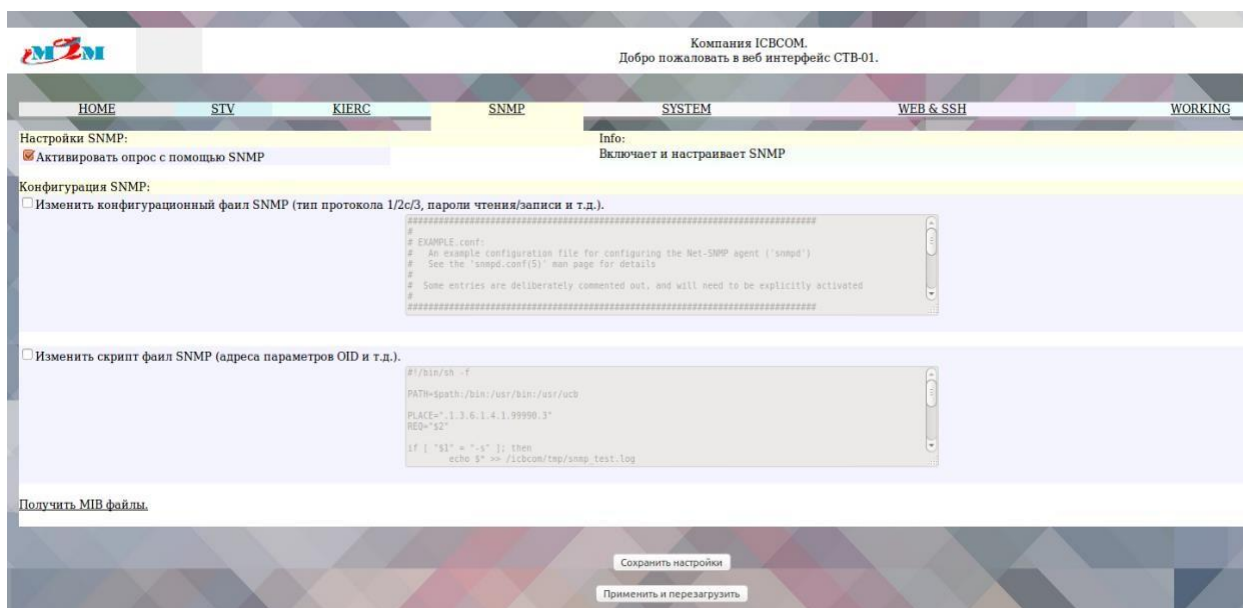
M2M

Компания ICBCOM.
Добро пожаловать в веб интерфейс СТВ-01.

HOME STV KIERC SNMP SYSTEM WEB & SSH WORKING

Настройки SNMP:
Активировать опрос с помощью SNMP

Info:
Включает и настраивает SNMP

Конфигурация SNMP:
Изменить конфигурационный файл SNMP (тип протокола 1/2c/3, пароли чтения/записи и т.д.).

###############################################################################
#
# EXAMPLE.conf:
#   An example configuration file for configuring the Net-SNMP agent ('snmpd')
#   See the 'snmpd.conf(5)' man page for details
#
#  Some entries are deliberately commented out, and will need to be explicitly activated
#
###############################################################################

Изменить скрипт фаил SNMP (адреса параметров OID и т.д.).

#!/bin/sh -f

PATH=$path:/bin:/usr/bin:/usr/ucb

PLACE=".1.3.6.1.4.1.99990.3"
REQ="$2"

if [ "$1" = "-s" ]; then
	echo $* >> /icbcom/tmp/snmp_test.log

Получить MIB файлы.

Сохранить настройки

Применить и перезагрузить